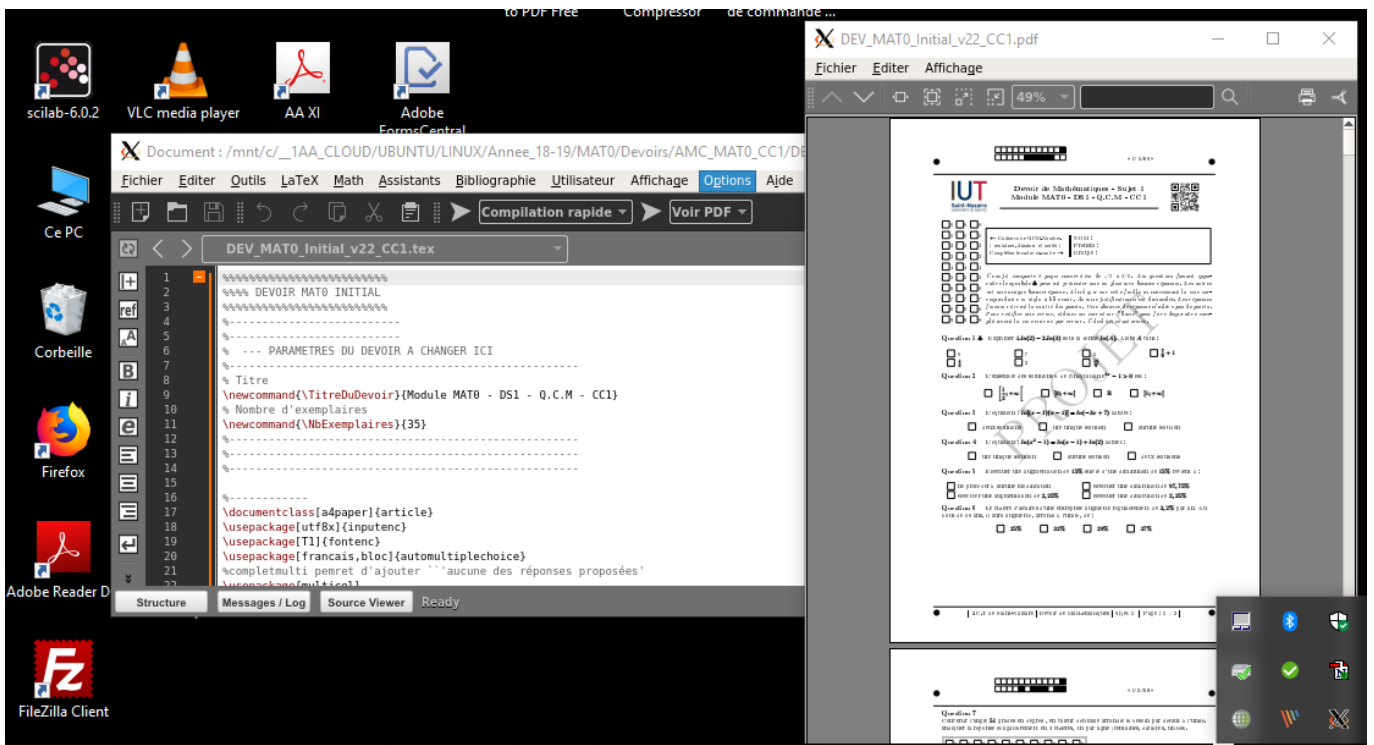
to PDF Free Compressor de commande ...

scilab-6.0.2
VLC media player
AA XI
Adobe FormsCentral
Ce PC
Corbeille
Firefox
Adobe Reader D
FileZilla Client

Document : /mnt/c/__1AA_CLOUD/UBUNTU/LINUX/Annee_18-19/MAT0/Devoirs/AMC_MAT0_CC1/DE

Fichier Editer Outils LaTeX Math Assistants Bibliographie Utilisateur Affichage Options Aide

Compilation rapide Voir PDF

DEV_MAT0_Initial_v22_CC1.tex

1 %%%%%%%%%%%%%%%%%%%%%%%%
2 %%%% DEVOIR MAT0 INITIAL
3 %%%%%%%%%%%%%%%%%%%%%%%%
4 %-------------------------
5 %-------------------------
6 % --- PARAMETRES DU DEVOIR A CHANGER ICI
7 %------------------------------------------------------
8 % Titre
9 \newcommand{\TitreDuDevoir}{Module MAT0 - DS1 - Q.C.M - CC1}
10 % Nombre d'exemplaires
11 \newcommand{\NbExemplaires}{35}
12 %------------------------------------------------------
13 %------------------------------------------------------
14 %------------------------------------------------------
15
16 %-----------
17 \documentclass[a4paper]{article}
18 \usepackage[utf8x]{inputenc}
19 \usepackage[T1]{fontenc}
20 \usepackage[francais,bloc]{automultiplechoice}
21 %completmulti pemret d'ajouter ``aucune des réponses proposées'
22 \usepackage[multicol]

Structure Messages / Log Source Viewer Ready

DEV_MAT0_Initial_v22_CC1.pdf

Fichier Editer Affichage

49%

IUT Saint-Nazaire
Devoir de Mathématiques - Sujet 1
Module MAT0 - DS1 - Q.C.M - CC1

NOM :
PRENOM :
GROUPE :

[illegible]

Question 1 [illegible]
Question 2 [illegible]
Question 3 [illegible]
Question 4 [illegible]
Question 5 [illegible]
Question 6 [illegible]

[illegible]

Question 7
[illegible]